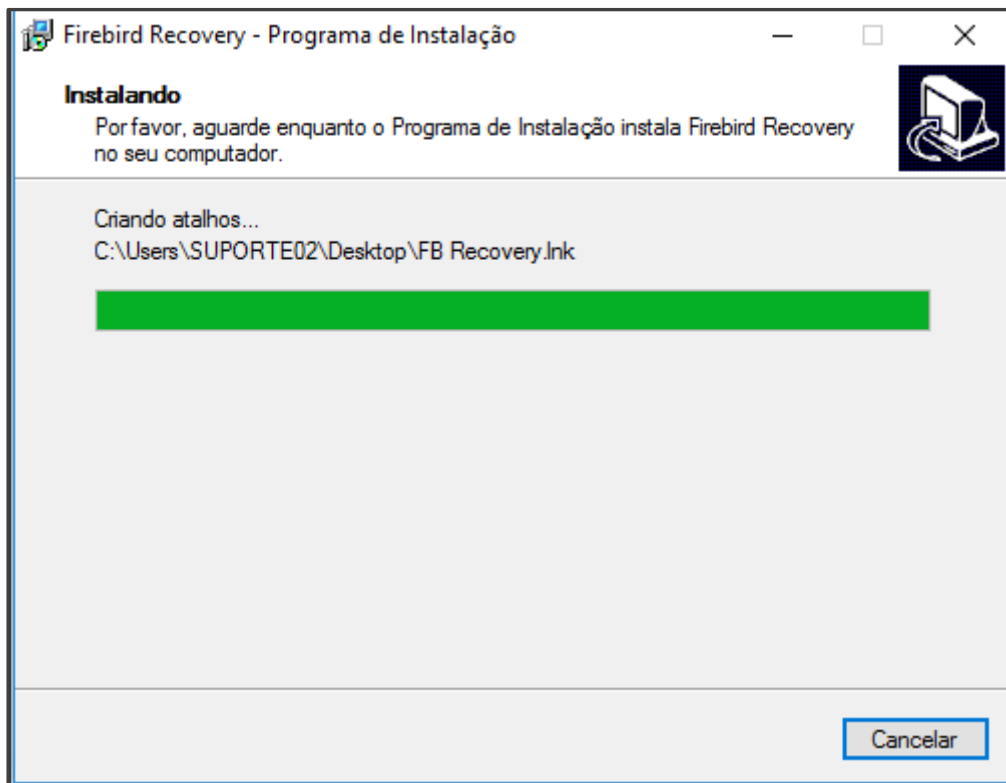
Firebird Recovery - Programa de Instalação

Instalando

Por favor, aguarde enquanto o Programa de Instalação instala Firebird Recovery no seu computador.

Criando atalhos...
C:\Users\SUPORTE02\Desktop\FB Recovery.lnk

Cancelar